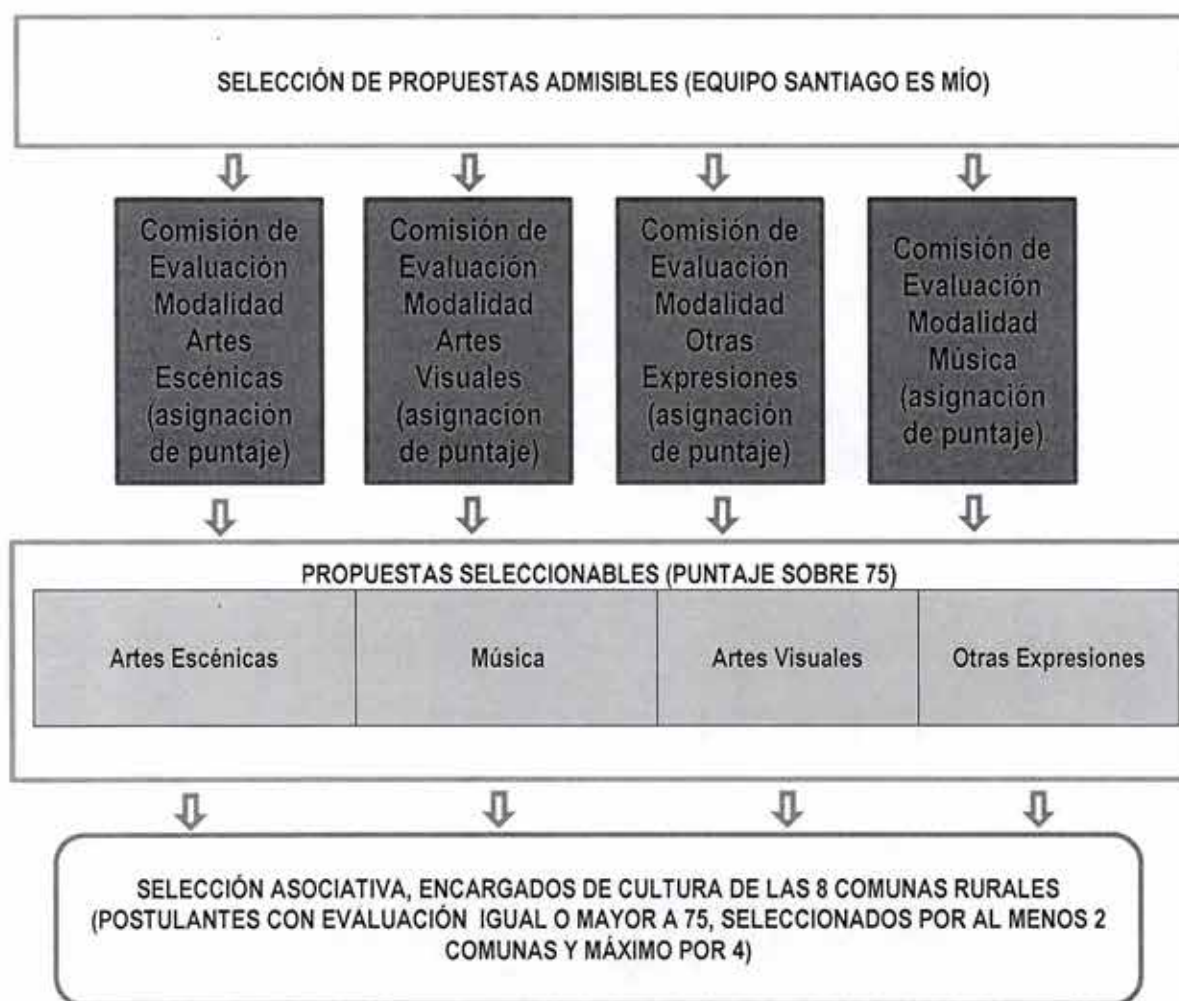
SELECCIÓN DE PROPUESTAS ADMISIBLES (EQUIPO SANTIAGO ES MÍO)

Comisión de Evaluación Modalidad Artes Escénicas (asignación de puntaje)

Comisión de Evaluación Modalidad Artes Visuales (asignación de puntaje)

Comisión de Evaluación Modalidad Otras Expresiones (asignación de puntaje)

Comisión de Evaluación Modalidad Música (asignación de puntaje)

PROPUESTAS SELECCIONABLES (PUNTAJE SOBRE 75)

| Artes Escénicas | Música | Artes Visuales | Otras Expresiones |
|---|---|---|---|

SELECCIÓN ASOCIATIVA, ENCARGADOS DE CULTURA DE LAS 8 COMUNAS RURALES (POSTULANTES CON EVALUACIÓN IGUAL O MAYOR A 75, SELECCIONADOS POR AL MENOS 2 COMUNAS Y MÁXIMO POR 4)